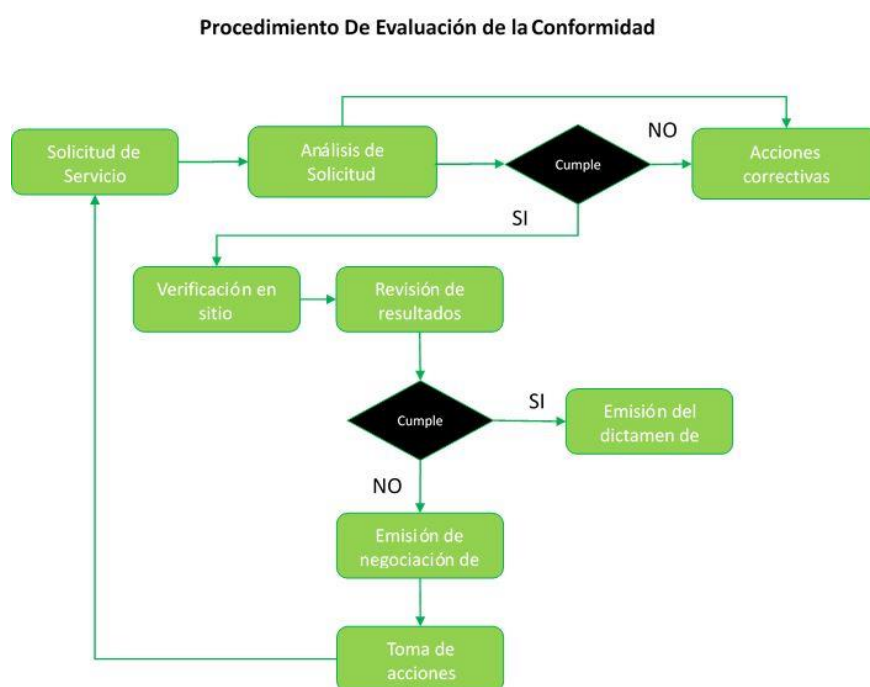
Procedimiento De Evaluación de la Conformidad

Solicitud de Servicio

Análisis de Solicitud

Cumple

NO

Acciones correctivas

SI

Verificación en sitio

Revisión de resultados

Cumple

SI

Emisión del dictamen de

NO

Emisión de negociación de

Toma de acciones